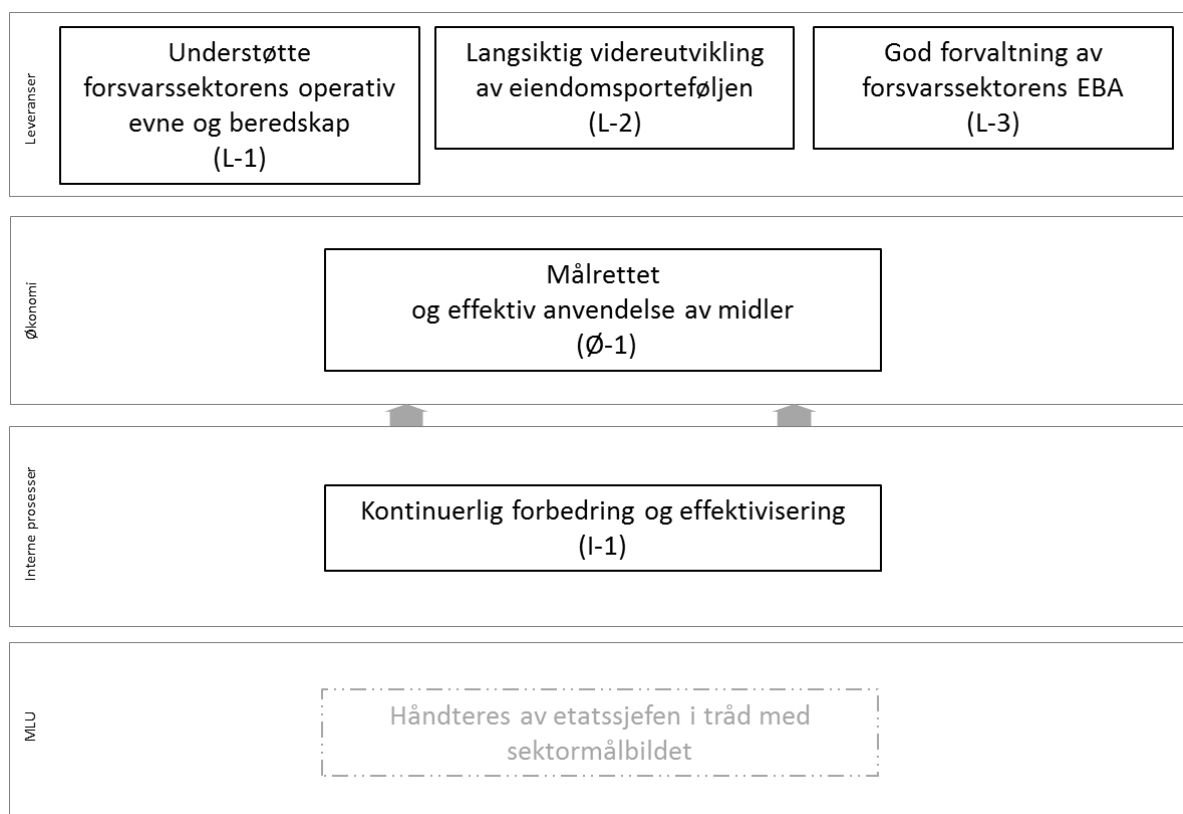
Leveranser

Understøtte forsvarssektorens operativ evne og beredskap (L-1)

Langsiktig videreutvikling av eiendomsporteføljen (L-2)

God forvaltning av forsvarssektorens EBA (L-3)

Økonomi

Målrettet og effektiv anvendelse av midler (Ø-1)

Interne prosesser

Kontinuerlig forbedring og effektivisering (I-1)

MLU

Håndteres av etatssjefen i tråd med sektormålbildet